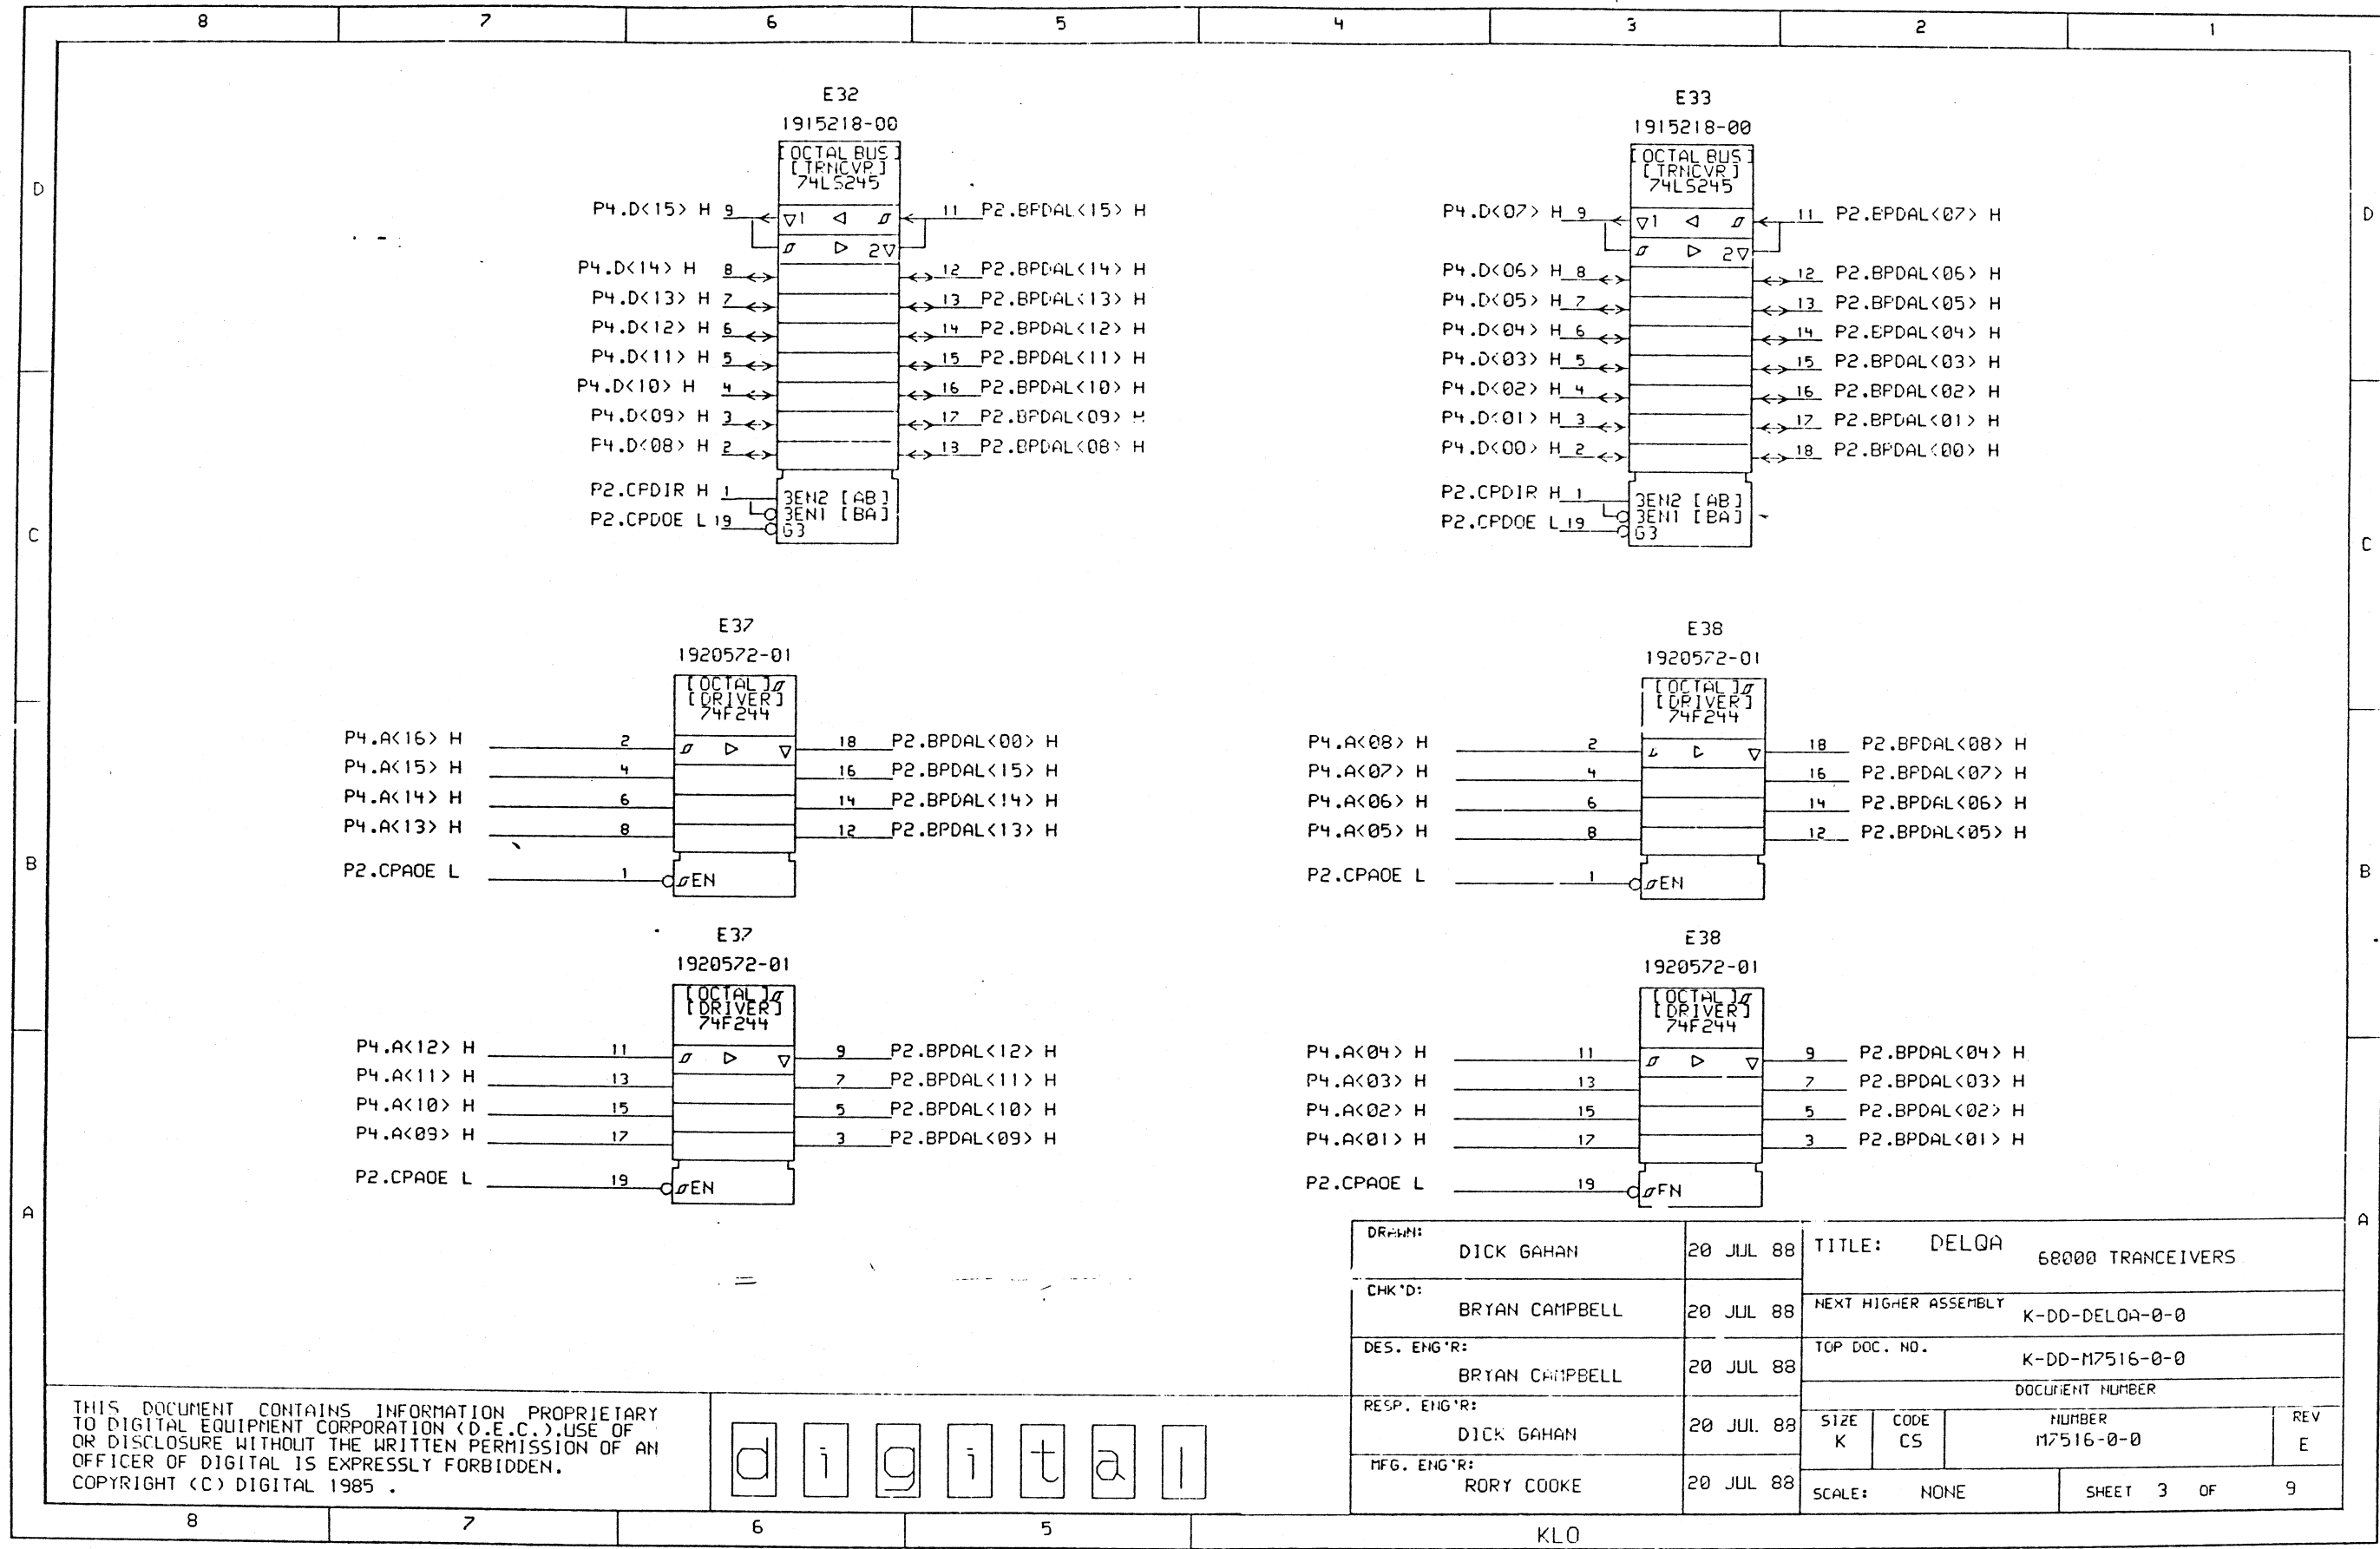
8 7 6 5 4 3 2 1

D

E32
1915218-00
[OCTAL BUS]
[TRNCVR]
74LS245

P4.D<15> H 9 ▽1 ◁ $\varnothing$ 11 P2.BPDAL<15> H
$\varnothing$ ▷ 2▽
P4.D<14> H 8 12 P2.BPDAL<14> H
P4.D<13> H 7 13 P2.BPDAL<13> H
P4.D<12> H 6 14 P2.BPDAL<12> H
P4.D<11> H 5 15 P2.BPDAL<11> H
P4.D<10> H 4 16 P2.BPDAL<10> H
P4.D<09> H 3 17 P2.BPDAL<09> H
P4.D<08> H 2 13 P2.BPDAL<08> H
P2.CPDIR H 1 3EN2 [AB]
P2.CPDOE L 19 3EN1 [BA]
G3

E33
1915218-00
[OCTAL BUS]
[TRNCVR]
74LS245

P4.D<07> H 9 ▽1 ◁ $\varnothing$ 11 P2.EPDAL<07> H
$\varnothing$ ▷ 2▽
P4.D<06> H 8 12 P2.BPDAL<06> H
P4.D<05> H 7 13 P2.BPDAL<05> H
P4.D<04> H 6 14 P2.EPDAL<04> H
P4.D<03> H 5 15 P2.BPDAL<03> H
P4.D<02> H 4 16 P2.BPDAL<02> H
P4.D<01> H 3 17 P2.BPDAL<01> H
P4.D<00> H 2 18 P2.BPDAL<00> H
P2.CPDIR H 1 3EN2 [AB]
P2.CPDOE L 19 3EN1 [BA]
G3

D

C

C

E37
1920572-01
[OCTAL] $\varnothing$
[DRIVER]
74F244

P4.A<16> H 2 $\varnothing$ ▷ ▽ 18 P2.BPDAL<00> H
P4.A<15> H 4 16 P2.BPDAL<15> H
P4.A<14> H 6 14 P2.BPDAL<14> H
P4.A<13> H 8 12 P2.BPDAL<13> H
P2.CPAOE L 1 $\varnothing$EN

E38
1920572-01
[OCTAL] $\varnothing$
[DRIVER]
74F244

P4.A<08> H 2 ▷ ▽ 18 P2.BPDAL<08> H
P4.A<07> H 4 16 P2.BPDAL<07> H
P4.A<06> H 6 14 P2.BPDAL<06> H
P4.A<05> H 8 12 P2.BPDAL<05> H
P2.CPAOE L 1 $\varnothing$EN

B

B

E37
1920572-01
[OCTAL] $\varnothing$
[DRIVER]
74F244

P4.A<12> H 11 $\varnothing$ ▷ ▽ 9 P2.BPDAL<12> H
P4.A<11> H 13 7 P2.BPDAL<11> H
P4.A<10> H 15 5 P2.BPDAL<10> H
P4.A<09> H 17 3 P2.BPDAL<09> H
P2.CPAOE L 19 $\varnothing$EN

E38
1920572-01
[OCTAL] $\varnothing$
[DRIVER]
74F244

P4.A<04> H 11 $\varnothing$ ▷ ▽ 9 P2.BPDAL<04> H
P4.A<03> H 13 7 P2.BPDAL<03> H
P4.A<02> H 15 5 P2.BPDAL<02> H
P4.A<01> H 17 3 P2.BPDAL<01> H
P2.CPAOE L 19 $\varnothing$FN

A

A

| DRAWN: DICK GAHAN | 20 JUL 88 | TITLE: DELQA 68000 TRANCEIVERS |
|---|---|---|
| CHK'D: BRYAN CAMPBELL | 20 JUL 88 | NEXT HIGHER ASSEMBLY K-DD-DELQA-0-0 |
| DES. ENG'R: BRYAN CAMPBELL | 20 JUL 88 | TOP DOC. NO. K-DD-M7516-0-0 DOCUMENT NUMBER |
| RESP. ENG'R: DICK GAHAN | 20 JUL 88 | SIZE K / CODE CS / NUMBER M7516-0-0 / REV E |
| MFG. ENG'R: RORY COOKE | 20 JUL 88 | SCALE: NONE / SHEET 3 OF 9 |

THIS DOCUMENT CONTAINS INFORMATION PROPRIETARY TO DIGITAL EQUIPMENT CORPORATION (D.E.C.).USE OF OR DISCLOSURE WITHOUT THE WRITTEN PERMISSION OF AN OFFICER OF DIGITAL IS EXPRESSLY FORBIDDEN.
COPYRIGHT (C) DIGITAL 1985 .

digital

8 7 6 5

KLO